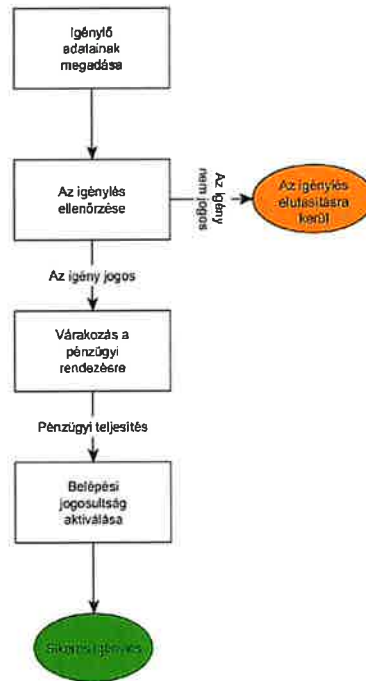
Igénylő adatainak megadása

Az igénylés ellenőrzése

Az igény nem jogos

Az igénylés elutasításra kerül

Az igény jogos

Várakozás a pénzügyi rendezésre

Pénzügyi teljesítés

Belépési jogosultság aktiválása

Sikeres igénylés